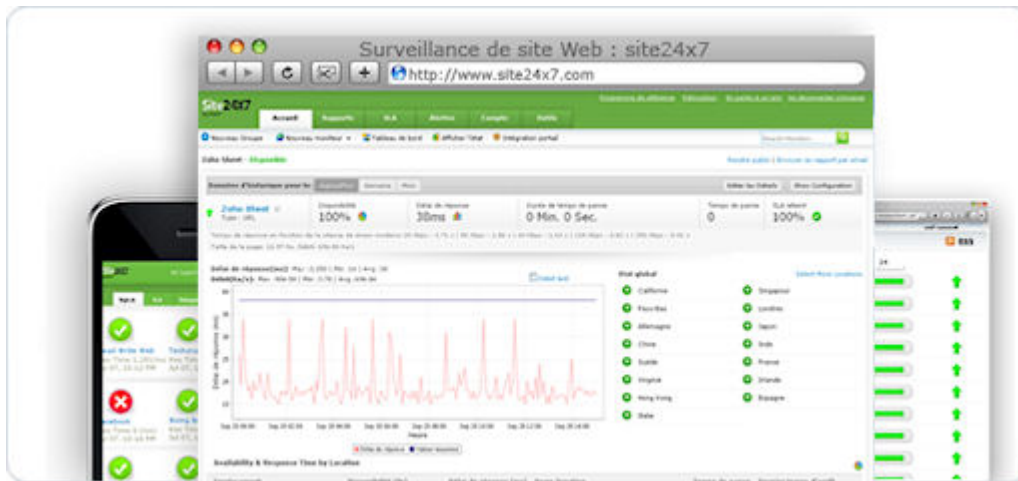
Surveillance de site Web : site24x7

http://www.site24x7.com

Site24x7

Accueil Rapports SLA Alertes Compte Outils

Nouveau Groupe Nouveau moniteur Tableau de bord Afficher l'état Intégration portail

Zoho Sheet - Disponible

Disponibilité 100%

Délai de réponse 30ms

Durée de temps de panne 0 Min. 0 Sec.

Temps de panne 0

SLA atteint 100%

Délai de réponse(ms)

État global

Californie Singapour

Floride Londres

Allemagne Japon

Chine Inde

Suède France

Virginie Irlande

Hong Kong Espagne

Italie

Heure

Availability & Response Time by Location